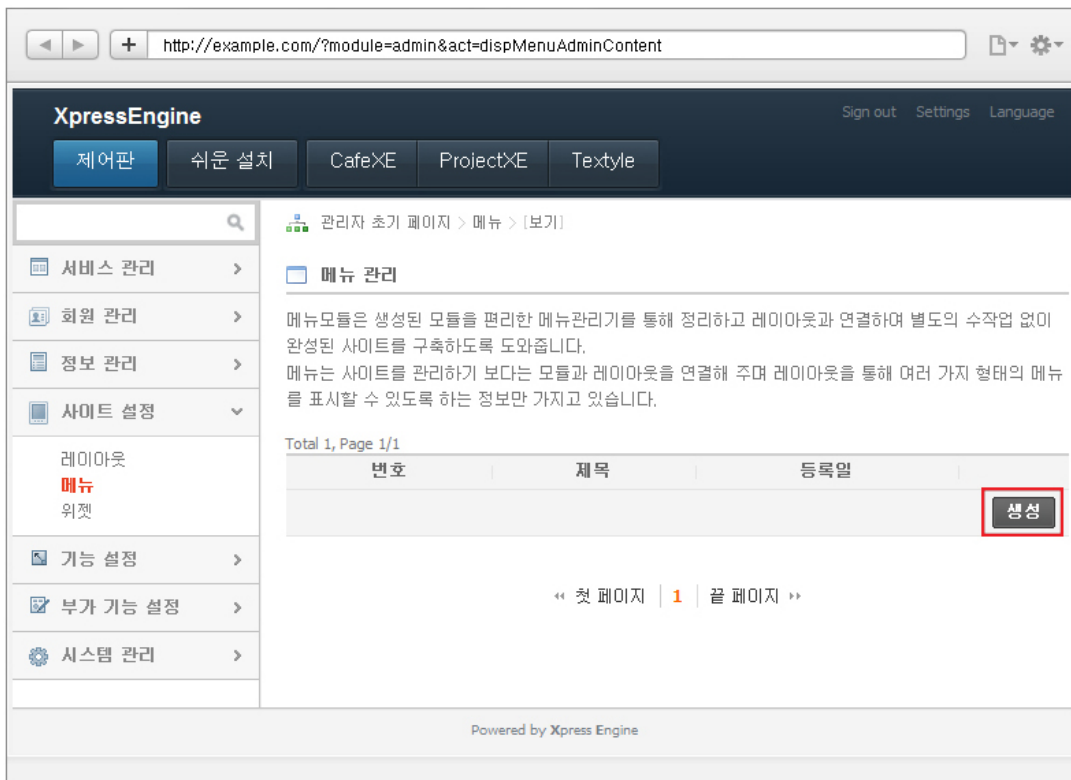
http://example.com/?module=admin&act=dispMenuAdminContent

XpressEngine

Sign out Settings Language

제어판 쉬운 설치 CafeXE ProjectXE Textyle

서비스 관리
회원 관리
정보 관리
사이트 설정
레이아웃
메뉴
위젯
기능 설정
부가 기능 설정
시스템 관리

관리자 초기 페이지 > 메뉴 > [보기]

메뉴 관리

메뉴모듈은 생성된 모듈을 편리한 메뉴관리기를 통해 정리하고 레이아웃과 연결하여 별도의 수작업 없이 완성된 사이트를 구축하도록 도와줍니다.
메뉴는 사이트를 관리하기 보다는 모듈과 레이아웃을 연결해 주며 레이아웃을 통해 여러 가지 형태의 메뉴를 표시할 수 있도록 하는 정보만 가지고 있습니다.

Total 1, Page 1/1

| 번호 | 제목 | 등록일 | |
|---|---|---|---|
| | | | 생성 |

« 첫 페이지 1 끝 페이지 »

Powered by Xpress Engine